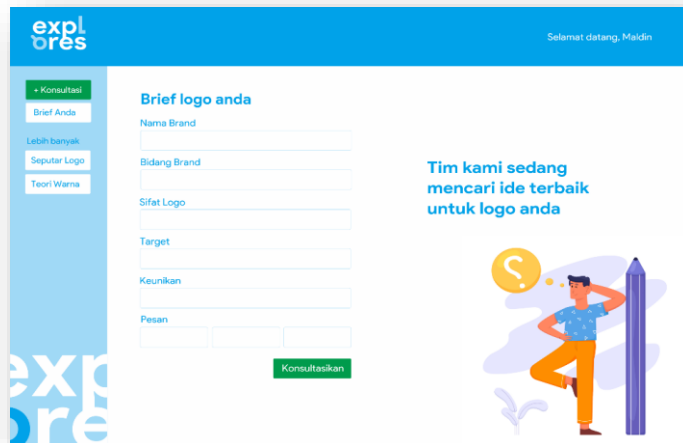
expl
ores

Selamat datang, Maldin

+ Konsultasi
Brief Anda
Lebih banyak
Seputar Logo
Teori Warna

Brief logo anda
Nama Brand
Bidang Brand
Sifat Logo
Target
Keunikan
Pesan
Konsultasikan

Tim kami sedang mencari ide terbaik untuk logo anda

expl
ores